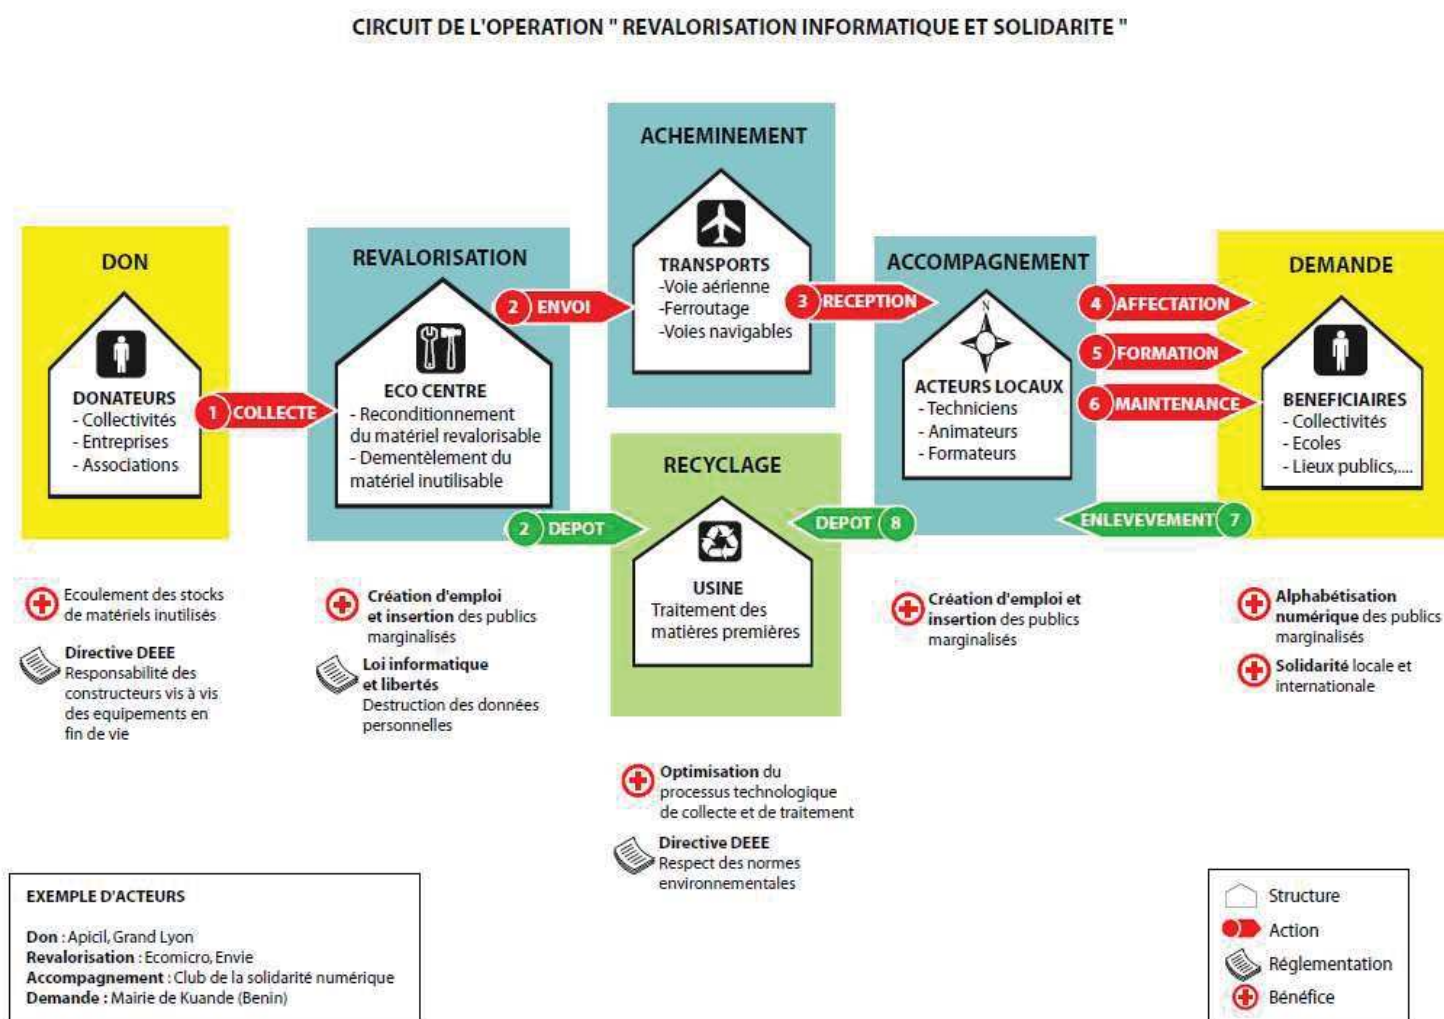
CIRCUIT DE L'OPERATION " REVALORISATION INFORMATIQUE ET SOLIDARITE "

DON

DONATEURS
- Collectivités
- Entreprises
- Associations

1 COLLECTE

REVALORISATION

ECO CENTRE
- Reconditionnement du matériel revalorisable
- Dementèlement du matériel inutilisable

2 ENVOI

ACHEMINEMENT

TRANSPORTS
-Voie aérienne
-Ferroutage
-Voies navigables

3 RECEPTION

ACCOMPAGNEMENT

N

ACTEURS LOCAUX
- Techniciens
- Animateurs
- Formateurs

4 AFFECTATION
5 FORMATION
6 MAINTENANCE

DEMANDE

BENEFICIAIRES
- Collectivités
- Ecoles
- Lieux publics,....

2 DEPOT

RECYCLAGE

USINE
Traitement des matières premières

DEPOT 8

ENLEVEVEMENT 7

Ecoulement des stocks de matériels inutilisés

Directive DEEE
Responsabilité des constructeurs vis à vis des equipements en fin de vie

Création d'emploi et insertion des publics marginalisés

Loi informatique et libertés
Destruction des données personnelles

Création d'emploi et insertion des publics marginalisés

Alphabétisation numérique des publics marginalisés

Solidarité locale et internationale

Optimisation du processus technologique de collecte et de traitement

Directive DEEE
Respect des normes environnementales

EXEMPLE D'ACTEURS

Don : Apicil, Grand Lyon
Revalorisation : Ecomicro, Envie
Accompagnement : Club de la solidarité numérique
Demande : Mairie de Kuande (Benin)

Structure
Action
Réglementation
Bénéfice